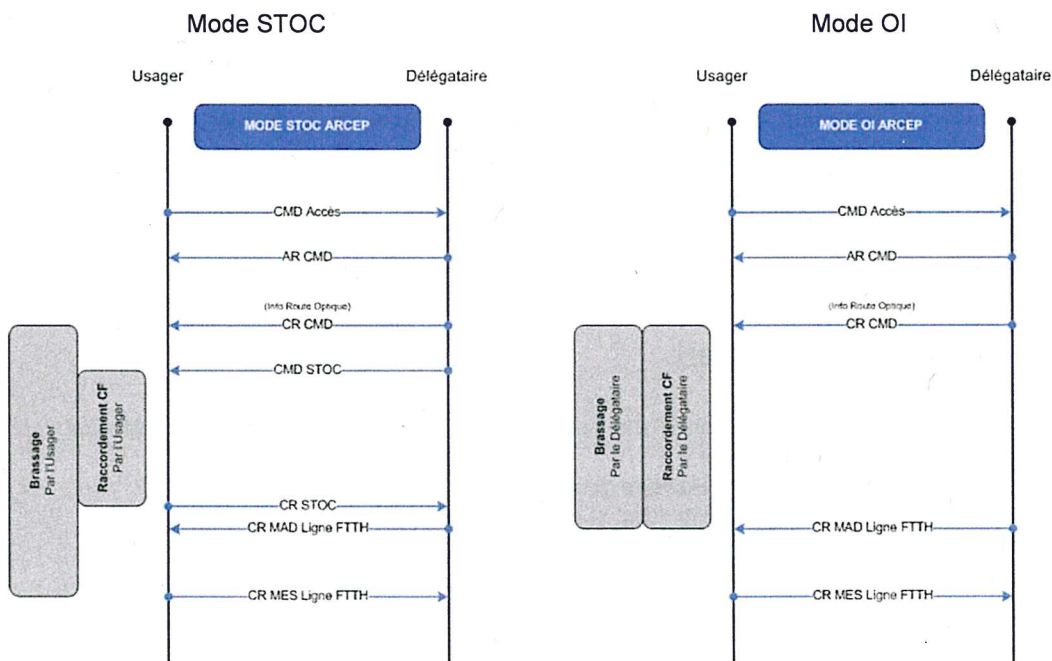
Mode STOC

Usager

Délégataire

MODE STOC ARCEP

CMD Accès

AR CMD

(Info Route Optique)

CR CMD

CMD STOC

Brassage
Par l'Usager

Raccordement CF
Par l'Usager

CR STOC

CR MAD Ligne FTTH

CR MES Ligne FTTH

Mode OI

Usager

Délégataire

MODE OI ARCEP

CMD Accès

AR CMD

(Info Route Optique)

CR CMD

Brassage
Par le Délégataire

Raccordement CF
Par le Délégataire

CR MAD Ligne FTTH

CR MES Ligne FTTH